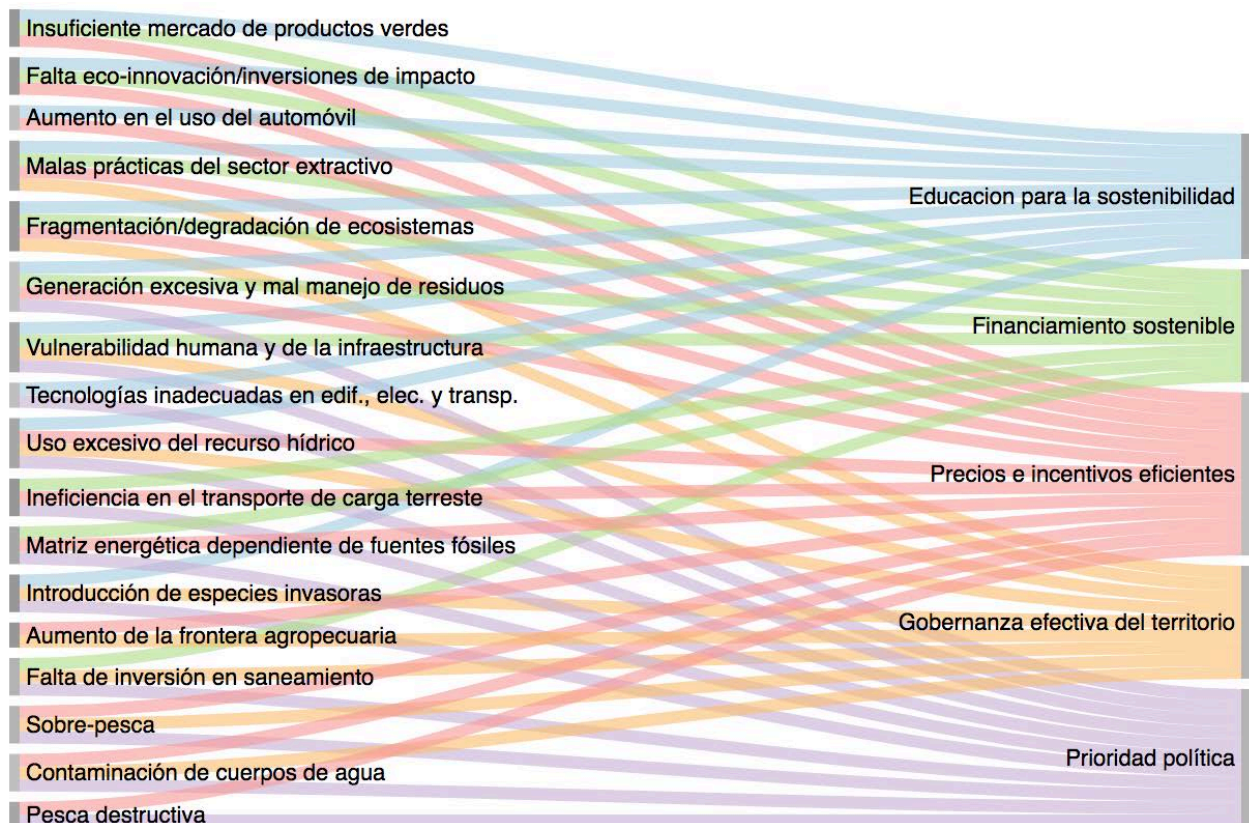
Insuficiente mercado de productos verdes
Falta eco-innovación/inversiones de impacto
Aumento en el uso del automóvil
Malas prácticas del sector extractivo
Fragmentación/degradación de ecosistemas
Generación excesiva y mal manejo de residuos
Vulnerabilidad humana y de la infraestructura
Tecnologías inadecuadas en edif., elec. y transp.
Uso excesivo del recurso hídrico
Ineficiencia en el transporte de carga terreste
Matriz energética dependiente de fuentes fósiles
Introducción de especies invasoras
Aumento de la frontera agropecuaria
Falta de inversión en saneamiento
Sobre-pesca
Contaminación de cuerpos de agua
Pesca destructiva

Educacion para la sostenibilidad
Financiamiento sostenible
Precios e incentivos eficientes
Gobernanza efectiva del territorio
Prioridad política